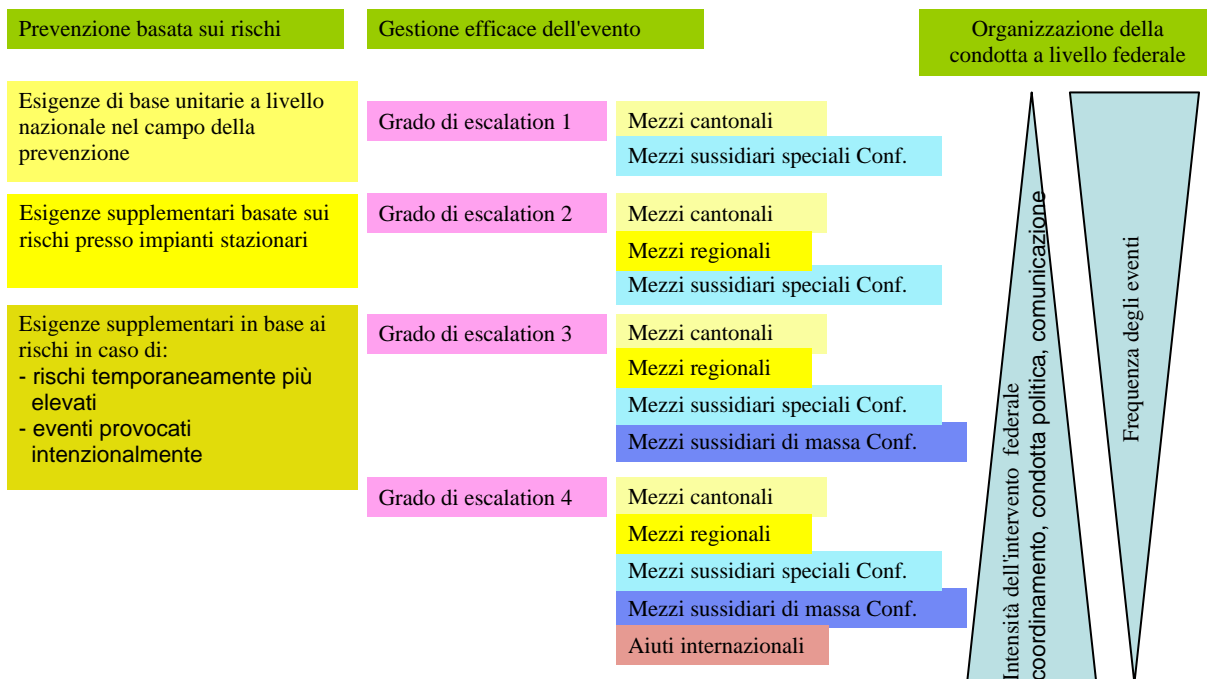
Prevenzione basata sui rischi

Gestione efficace dell'evento

Organizzazione della condotta a livello federale

Esigenze di base unitarie a livello nazionale nel campo della prevenzione

Grado di escalation 1

Mezzi cantonali

Mezzi sussidiari speciali Conf.

Esigenze supplementari basate sui rischi presso impianti stazionari

Grado di escalation 2

Mezzi cantonali

Mezzi regionali

Mezzi sussidiari speciali Conf.

Esigenze supplementari in base ai rischi in caso di:
- rischi temporaneamente più elevati
- eventi provocati intenzionalmente

Grado di escalation 3

Mezzi cantonali

Mezzi regionali

Mezzi sussidiari speciali Conf.

Mezzi sussidiari di massa Conf.

Grado di escalation 4

Mezzi cantonali

Mezzi regionali

Mezzi sussidiari speciali Conf.

Mezzi sussidiari di massa Conf.

Aiuti internazionali

Intensità dell'intervento federale
coordinamento, condotta politica, comunicazione

Frequenza degli eventi